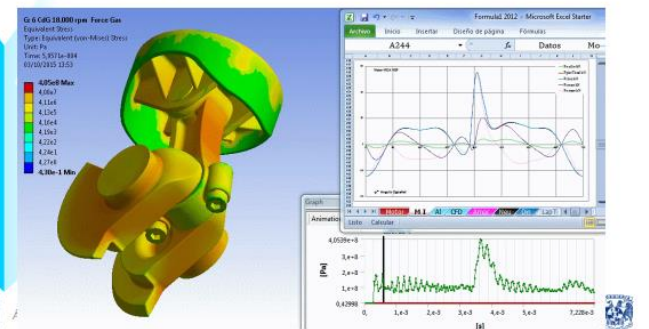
Gr 6 CdG 18.000 rpm Force Gas
Equivalent Stress
Type: Equivalent (von-Mises) Stress
Unit: Pa
Time: 5,8571e-004
01/10/2015 13:53

4,05e8 Max
4,06e7
4,11e6
4,13e5
4,16e4
4,19e3
4,22e2
4,24e1
4,27e0
4,30e-1 Min

Formula1 2012 - Microsoft Excel Starter
Archivo
Inicio
Insertar
Diseño de página
Fórmulas
A244
fx
Datos
Mo

Listo
Calcular

Graph
Animation

4,0539e+8
3,e+8
2,e+8
1,e+8
0,42998
[Pa]
1,e-3
2,e-3
3,e-3
4,e-3
7,228e-3
[s]